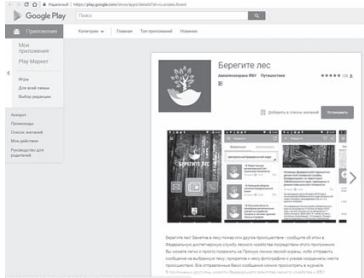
Надежный | https://play.google.com/store/apps/details?id=ru.avialesookhrana.forest

Google Play

Поиск

Приложения

Категории | Главная | Топ приложений | Новинки

Мои приложения

Play Маркет

Игры

Для всей семьи

Выбор редакции

Аккаунт

Промокоды

Список желаний

Мои действия

Руководство для родителей

Берегите лес

Авиалесоохрана ФБУ | Путешествия

Добавить в список желаний

Установить

БЕРЕГИТЕ ЛЕС

Берегите лес! Берегите лес, и лес поможет вам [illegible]

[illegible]